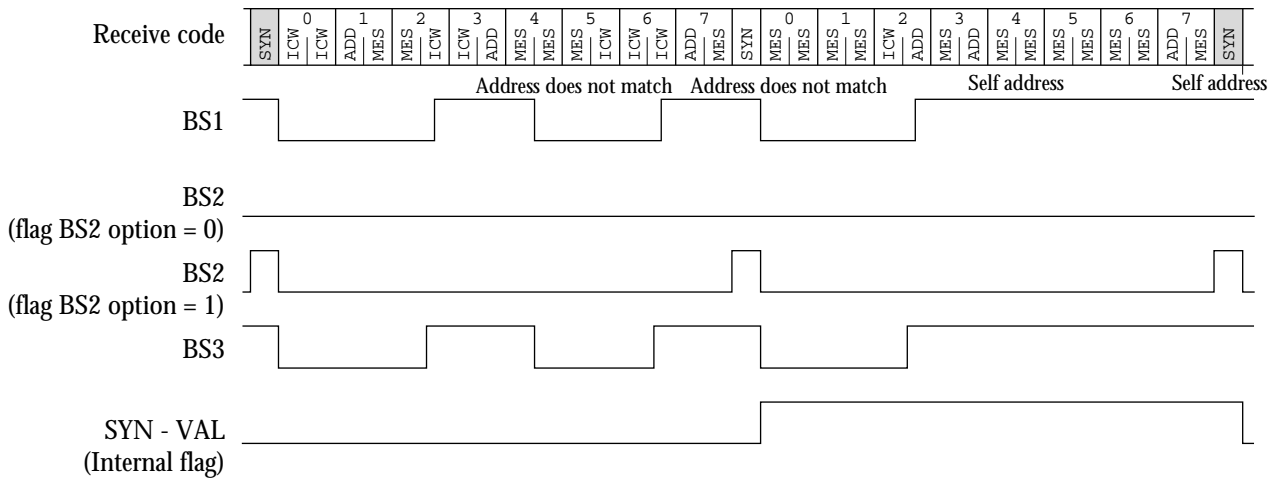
Receive code

| SYN | 0 ICW ICW | 1 ADD MES | 2 MES ICW | 3 ICW ADD | 4 MES MES | 5 MES ICW | 6 ICW ICW | 7 ADD MES | SYN | 0 MES MES | 1 MES MES | 2 ICW ADD | 3 MES ADD | 4 MES MES | 5 MES MES | 6 MES MES | 7 ADD MES | SYN |
|---|---|---|---|---|---|---|---|---|---|---|---|---|---|---|---|---|---|---|

Address does not match Address does not match Self address Self address

BS1

BS2
(flag BS2 option = 0)

BS2
(flag BS2 option = 1)

BS3

SYN - VAL
(Internal flag)